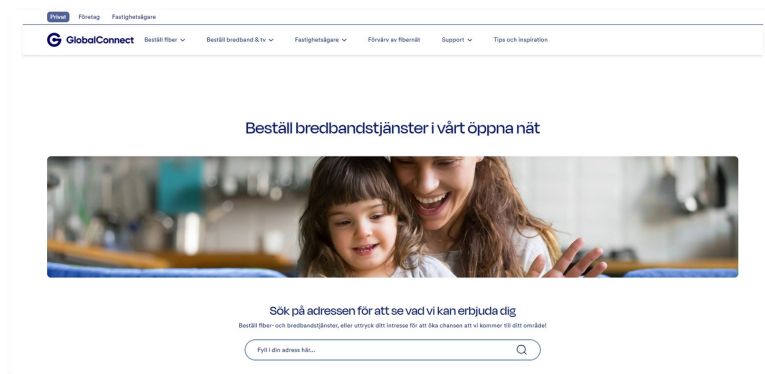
Privat Företag Fastighetsägare

GlobalConnect Beställ fiber Beställ bredband & tv Fastighetsägare Förvärv av fibernät Support Tips och inspiration

Beställ bredbandstjänster i vårt öppna nät

Sök på adressen för att se vad vi kan erbjuda dig

Beställ fiber- och bredbandstjänster, eller uttryck ditt intresse för att öka chansen att vi kommer till ditt område!

Fyll i din adress här...